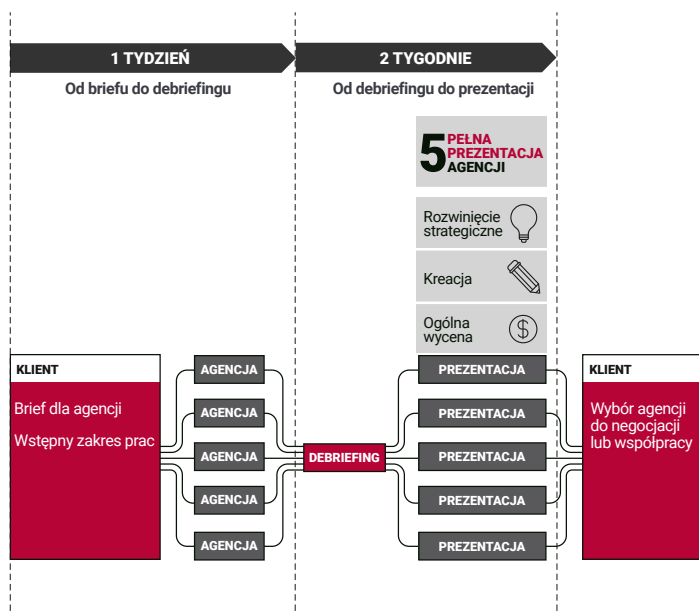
1 TYDZIEŃ

Od briefu do debriefingu

2 TYGODNIE

Od debriefingu do prezentacji

5 PEŁNA PREZENTACJA AGENCJI

Rozwinięcie strategiczne

Kreacja

Ogólna wycena

KLIENT

Brief dla agencji

Wstępny zakres prac

AGENCJA

AGENCJA

AGENCJA

AGENCJA

AGENCJA

DEBRIEFING

PREZENTACJA

PREZENTACJA

PREZENTACJA

PREZENTACJA

PREZENTACJA

KLIENT

Wybór agencji do negocjacji lub współpracy